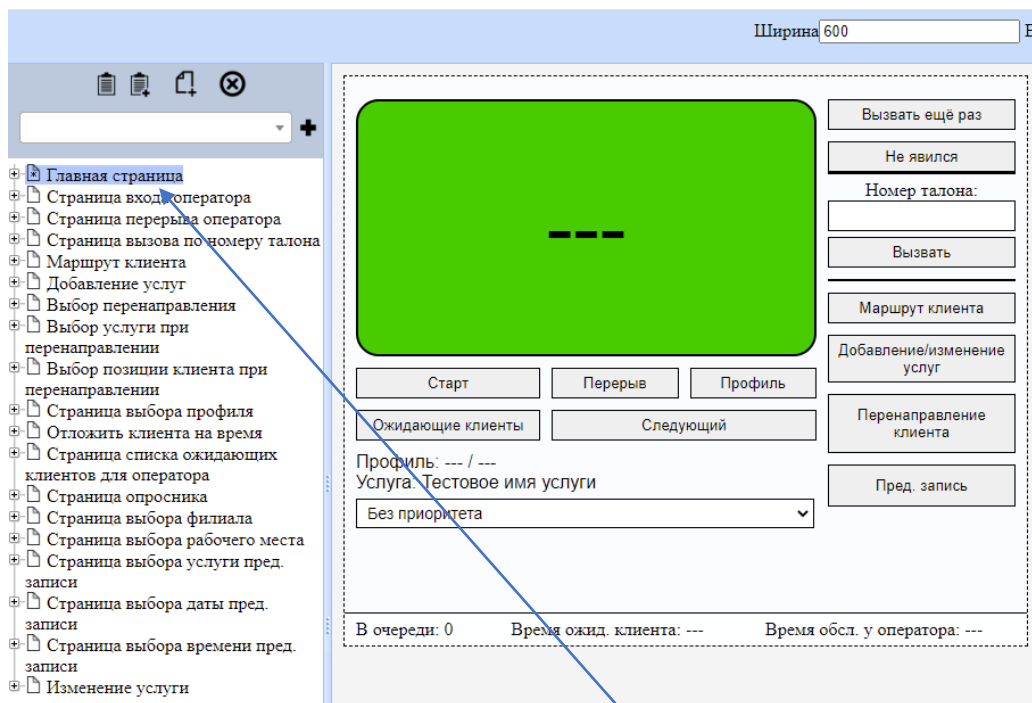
Ширина 600

Главная страница
Страница входа оператора
Страница перерыва оператора
Страница вызова по номеру талона
Маршрут клиента
Добавление услуг
Выбор перенаправления
Выбор услуги при перенаправлении
Выбор позиции клиента при перенаправлении
Страница выбора профиля
Отложить клиента на время
Страница списка ожидающих клиентов для оператора
Страница опросника
Страница выбора филиала
Страница выбора рабочего места
Страница выбора услуги пред. записи
Страница выбора даты пред. записи
Страница выбора времени пред. записи
Изменение услуги

---

Вызвать ещё раз
Не явился
Номер талона:
Вызвать
Маршрут клиента
Добавление/изменение услуг
Перенаправление клиента
Пред. запись

Старт
Перерыв
Профиль
Ожидающие клиенты
Следующий

Профиль: --- / ---
Услуга: Тестовое имя услуги
Без приоритета

В очереди: 0
Время ожид. клиента: ---
Время обсл. у оператора: ---